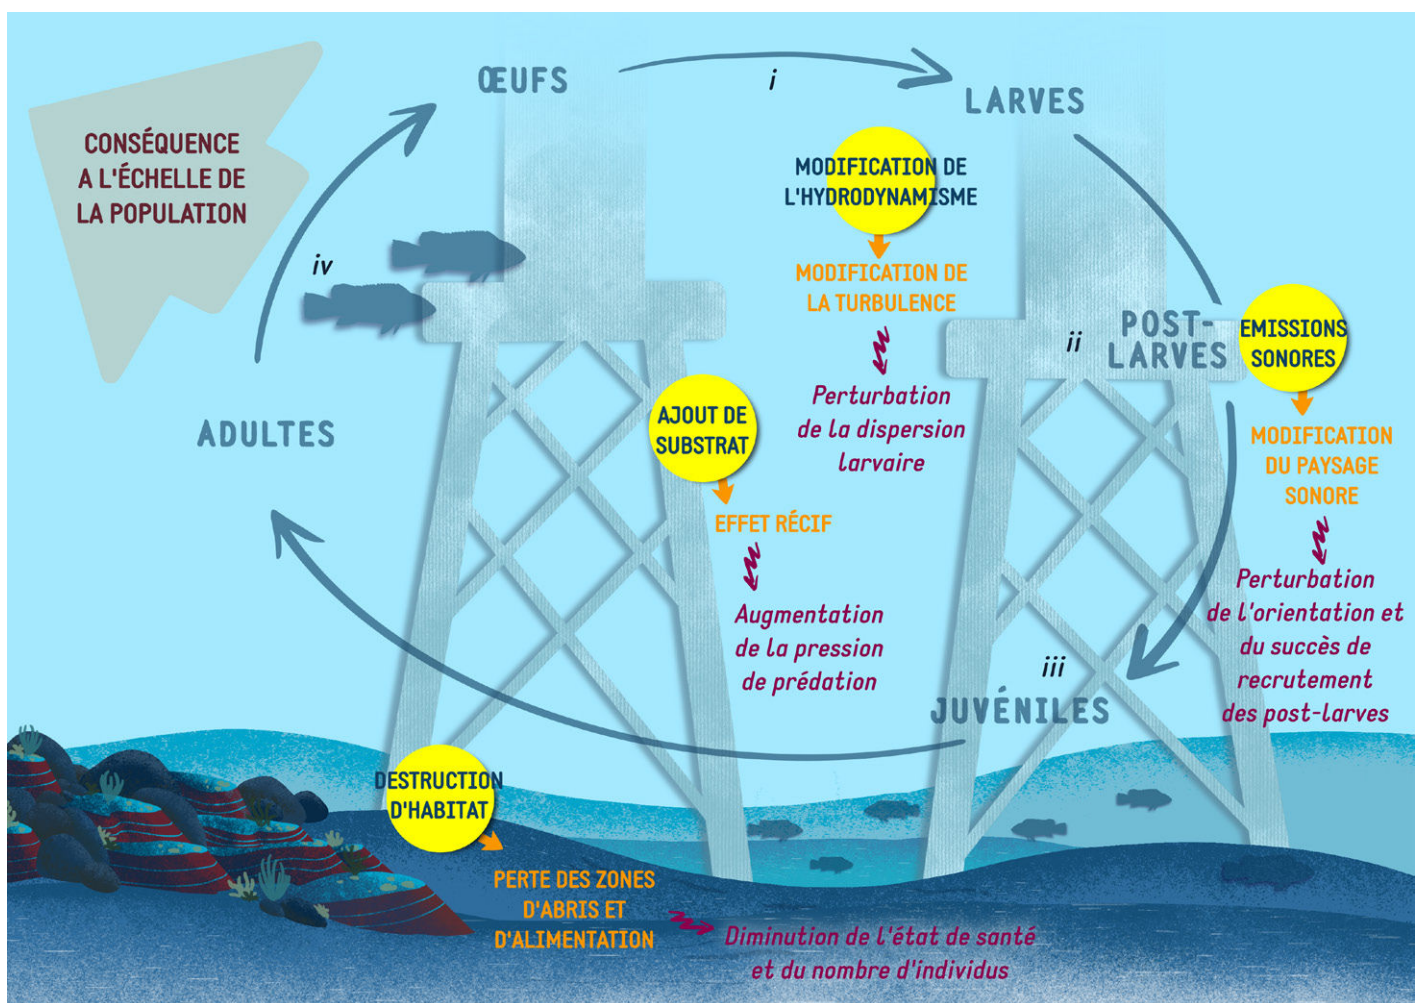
CONSÉQUENCE A L'ÉCHELLE DE LA POPULATION

ŒUFS

i

LARVES

MODIFICATION DE L'HYDRODYNAMISME

MODIFICATION DE LA TURBULENCE

Perturbation de la dispersion larvaire

iv

ii

POST-LARVES

EMISSIONS SONORES

MODIFICATION DU PAYSAGE SONORE

Perturbation de l'orientation et du succès de recrutement des post-larves

ADULTES

AJOUT DE SUBSTRAT

EFFET RÉCIF

Augmentation de la pression de prédation

iii

JUVÉNILES

DESTRUCTION D'HABITAT

PERTE DES ZONES D'ABRIS ET D'ALIMENTATION

Diminution de l'état de santé et du nombre d'individus